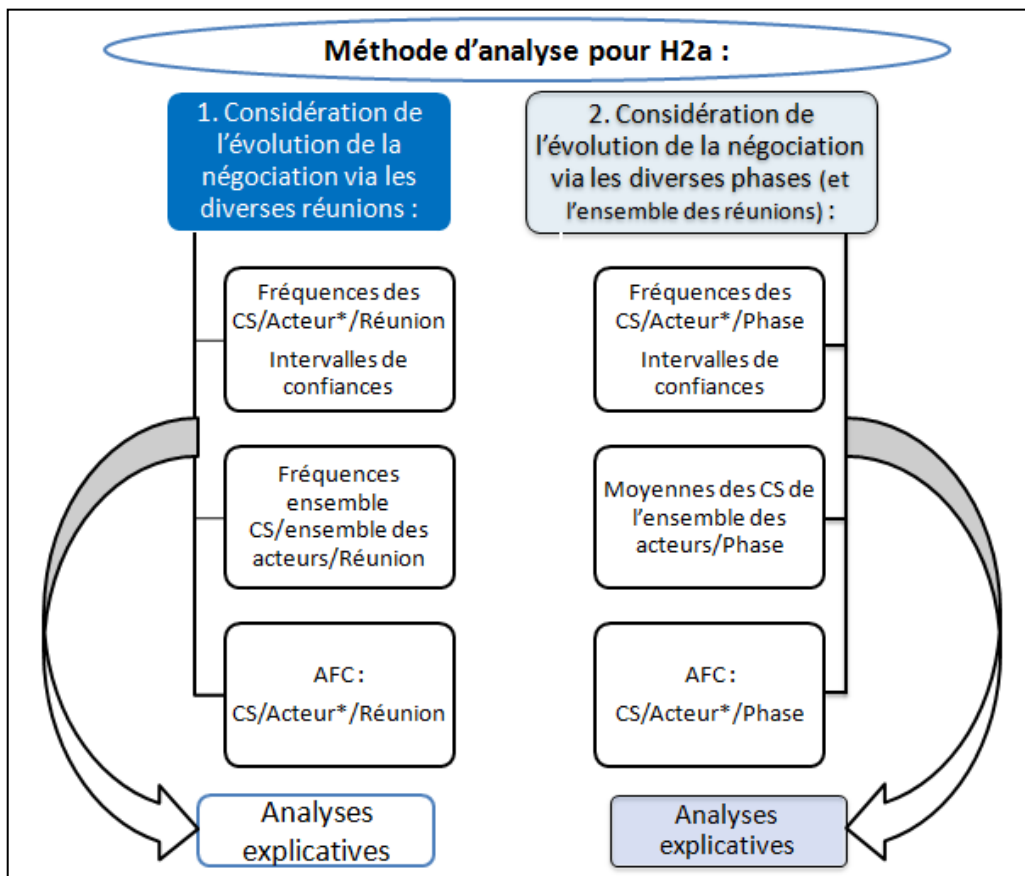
Méthode d'analyse pour H2a :

1. Considération de l'évolution de la négociation via les diverses réunions :

Fréquences des CS/Acteur*/Réunion

Intervalles de confiances

Fréquences ensemble CS/ensemble des acteurs/Réunion

AFC :

CS/Acteur*/Réunion

Analyses explicatives

2. Considération de l'évolution de la négociation via les diverses phases (et l'ensemble des réunions) :

Fréquences des CS/Acteur*/Phase

Intervalles de confiances

Moyennes des CS de l'ensemble des acteurs/Phase

AFC :

CS/Acteur*/Phase

Analyses explicatives